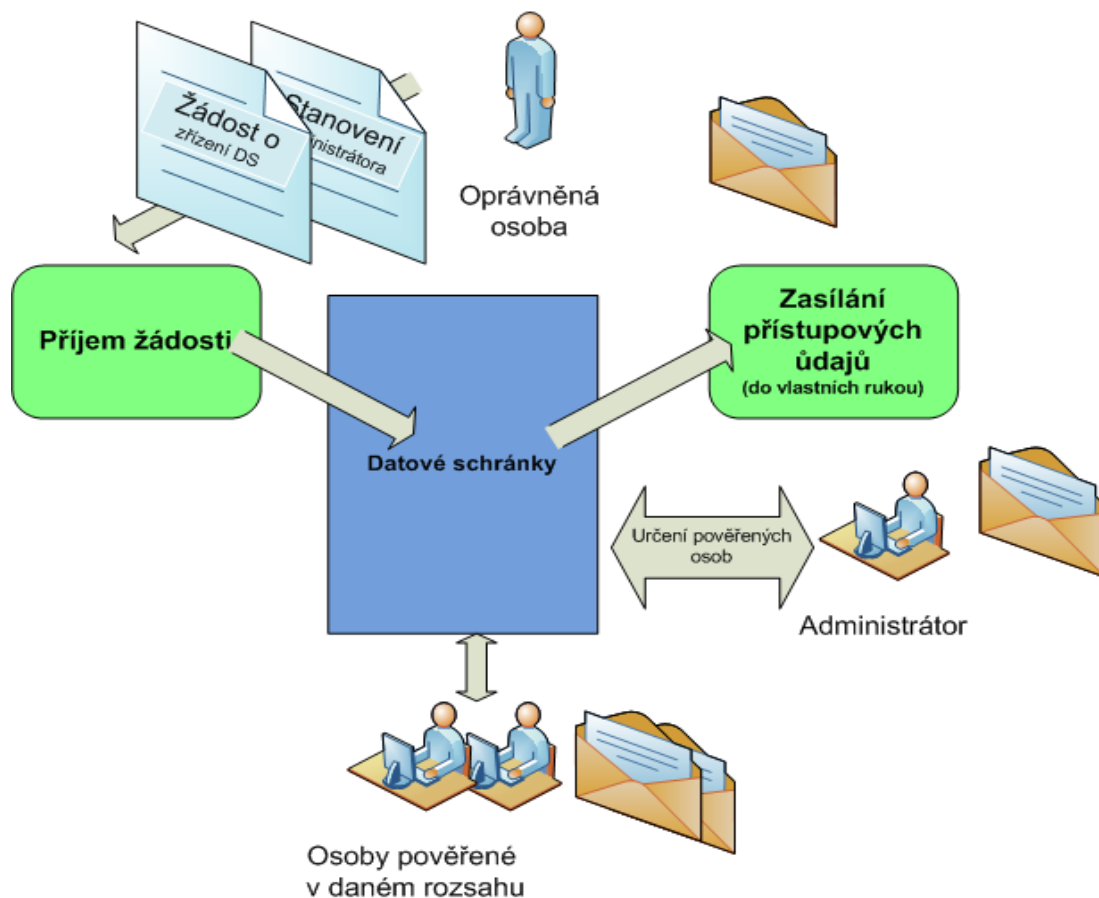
Žádost o
zřízení DS

Stanovení
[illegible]nistrátora

Oprávněná
osoba

Příjem žádosti

Datové schránky

Zasílání
přístupových
údajů
(do vlastních rukou)

Určení pověřených
osob

Administrátor

Osoby pověřené
v daném rozsahu